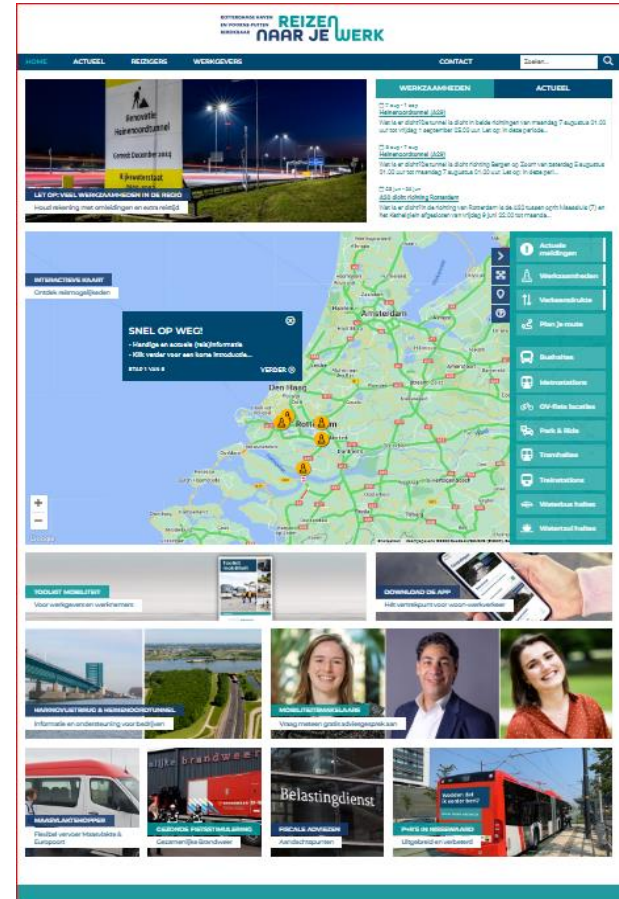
ROTTERDAMSE HAVEN EN WIJDERE REGIO BEREIKBAAR

REIZEN NAAR JE WERK

HOME ACTUEEL REIZIGERS WERKGEVERS CONTACT Zoeken...

Renovatie Heinenoordtunnel Gereed December 2019

Rijkswaterstaat

LET OP: VEEL WERKZAAMHEDEN IN DE REGIO

Houd rekening met omleidingen en extra reistijd

WERKZAAMHEDEN ACTUEEL

7 aug - 1 sep
Heinenoordtunnel (A29)
Werk in de Heinenoordtunnel is dicht in beide richtingen van maandag 7 augustus 21.00 uur tot vrijdag 1 september 05.00 uur. Let op: in deze periode...

8 aug - 7 aug
Heinenoordtunnel (A29)
Werk in de Heinenoordtunnel is dicht richting Bergen op Zoom van zaterdag 5 augustus 01.00 uur tot maandag 7 augustus 05.00 uur. Let op: in deze peri...

08 jun - 09 jun
A20 dicht richting Rotterdam
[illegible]

INTERACTIEVE KAART
Ontdek reismogelijkheden

SNEL OP WEG!
- Handige en actuele (reis)informatie
- Klik verder voor een korte introductie...
STAP 1 VAN 8 VERDER

Amsterdam
Den Haag
Rotterdam

Actuele meldingen
Werkzaamheden
Verkeersdrukte
Plan je route
Bushaltes
Metrostations
OV-fiets locaties
Park & Ride
Tramhaltes
Treinstations
Waterbus haltes
Watertaxi haltes

Google

TOOLKIT MOBILITEIT
Voor werkgevers en werknemers

DOWNLOAD DE APP
Het vertrekpunt voor woon-werkverkeer

VAN BRIENENOORDBRUG & HEINENOORDTUNNEL
Informatie en ondersteuning voor bedrijven

MOBILITEITSMAKELAARS
Vraag meteen gratis adviesgesprek aan

MAASVLAKTESHOPPER
Flexibel vervoer Maasvlakte & Europoort

GEZONDE FIETSSTIMULERING
Gezamenlijke Brandweer

FISCALE ADVIEZEN
Aandachtspunten

P+R'S IN REGIOWAARD
Uitgebreid en verbeterd

Belastingdienst